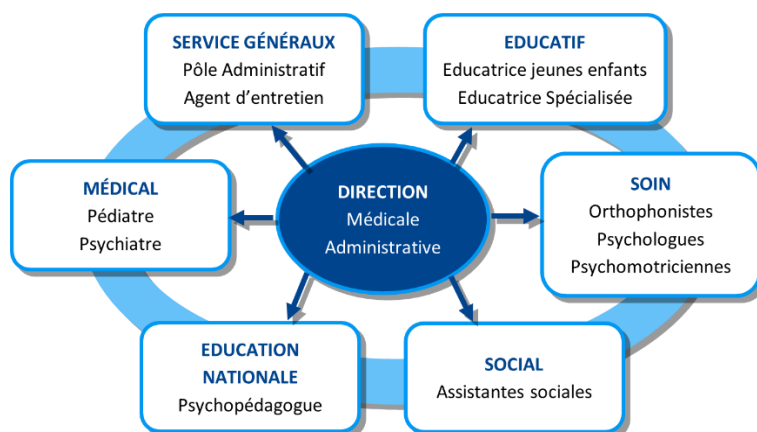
SERVICE GÉNÉRAUX
Pôle Administratif
Agent d'entretien

EDUCATIF
Educatrice jeunes enfants
Educatrice Spécialisée

MÉDICAL
Pédiatre
Psychiatre

DIRECTION
Médicale
Administrative

SOIN
Orthophonistes
Psychologues
Psychomotriciennes

EDUCATION NATIONALE
Psychopédagogue

SOCIAL
Assistantes sociales